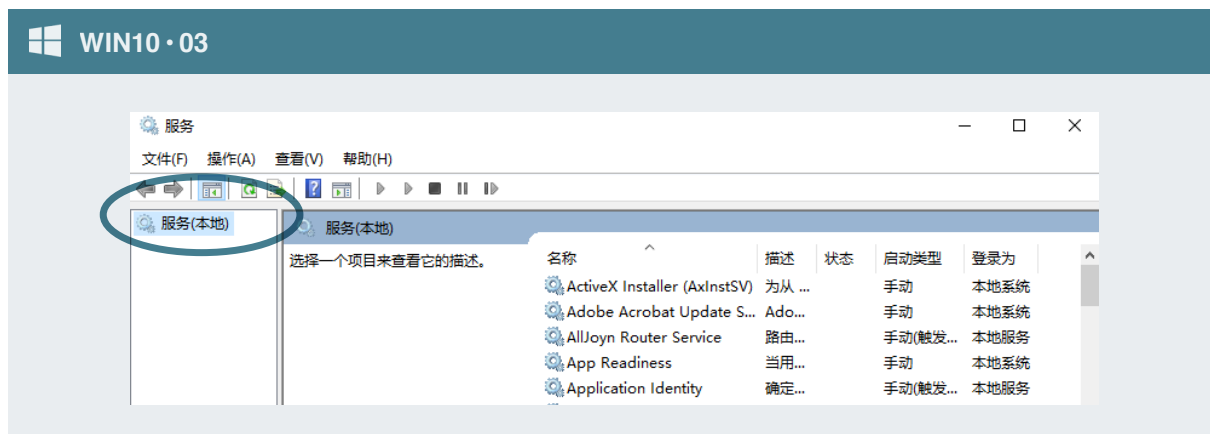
WIN10 • 03

服务

文件(F) 操作(A) 查看(V) 帮助(H)

服务(本地)

服务(本地)

选择一个项目来查看它的描述。

| 名称 | 描述 | 状态 | 启动类型 | 登录为 |
|---|---|---|---|---|
| ActiveX Installer (AxInstSV) | 为从 ... | | 手动 | 本地系统 |
| Adobe Acrobat Update S... | Ado... | | 手动 | 本地系统 |
| AllJoyn Router Service | 路由... | | 手动(触发... | 本地服务 |
| App Readiness | 当用... | | 手动 | 本地系统 |
| Application Identity | 确定... | | 手动(触发... | 本地服务 |